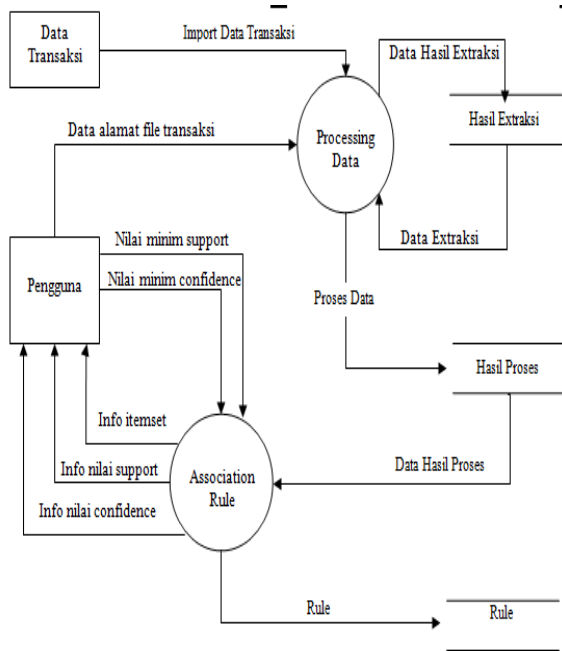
Data Transaksi

Import Data Transaksi

Data Hasil Extraksi

Hasil Extraksi

Data alamat file transaksi

Processing Data

Data Extraksi

Nilai minim support

Pengguna

Nilai minim confidence

Proses Data

Hasil Proses

Info itemset

Info nilai support

Association Rule

Data Hasil Proses

Info nilai confidence

Rule

Rule